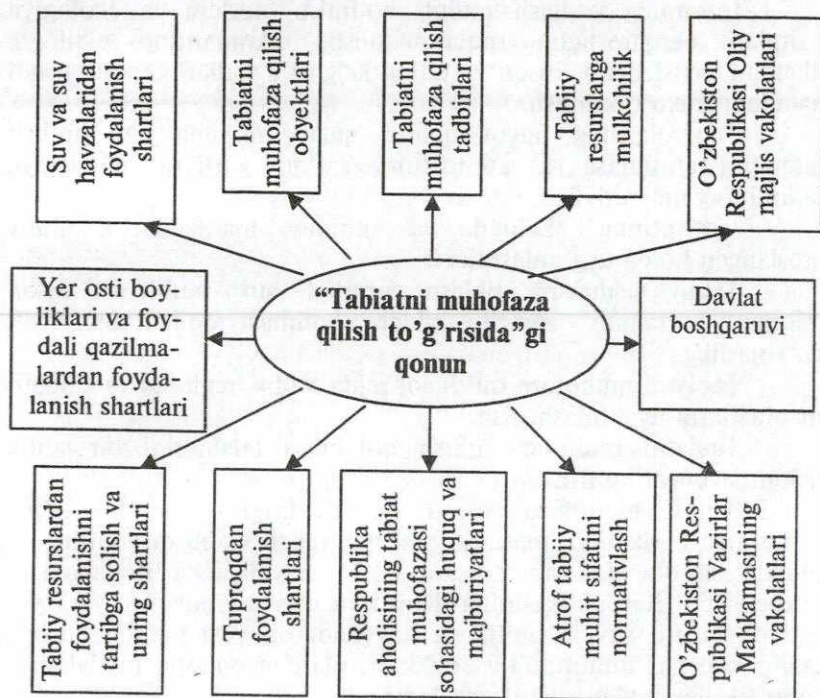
Suv va suv havzalaridan foydalanish shartlari

Tabiatni muhofaza qilish obyektlari

Tabiatni muhofaza qilish tadbirlari

Tabiiy resurslarga mulkchilik

O'zbekiston Respublikasi Oliy majlis vakolatlari

Yer osti boyliklari va foydali qazilmalardan foydalanish shartlari

"Tabiatni muhofaza qilish to'g'risida"gi qonun

Davlat boshqaruvi

Tabiiy resurslardan foydalanishni tartibga solish va uning shartlari

Tuproqdan foydalanish shartlari

Respublika aholisining tabiat muhofazasi sohasidagi huquq va majburiyatlari

Atrof tabiiy muhit sifatini normativlash

O'zbekiston Respublikasi Vazirlar Mahkamasining vakolatlari